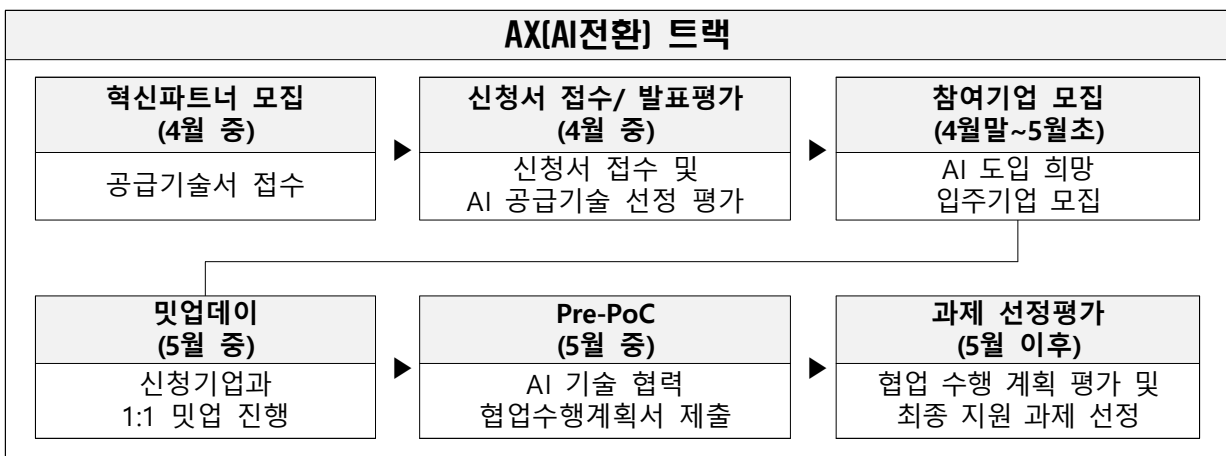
AX(AI전환) 트랙

혁신파트너 모집
(4월 중)

공급기술서 접수

신청서 접수/ 발표평가
(4월 중)

신청서 접수 및
AI 공급기술 선정 평가

참여기업 모집
(4월말~5월초)

AI 도입 희망
입주기업 모집

밋업데이
(5월 중)

신청기업과
1:1 밋업 진행

Pre-PoC
(5월 중)

AI 기술 협력
협업수행계획서 제출

과제 선정평가
(5월 이후)

협업 수행 계획 평가 및
최종 지원 과제 선정